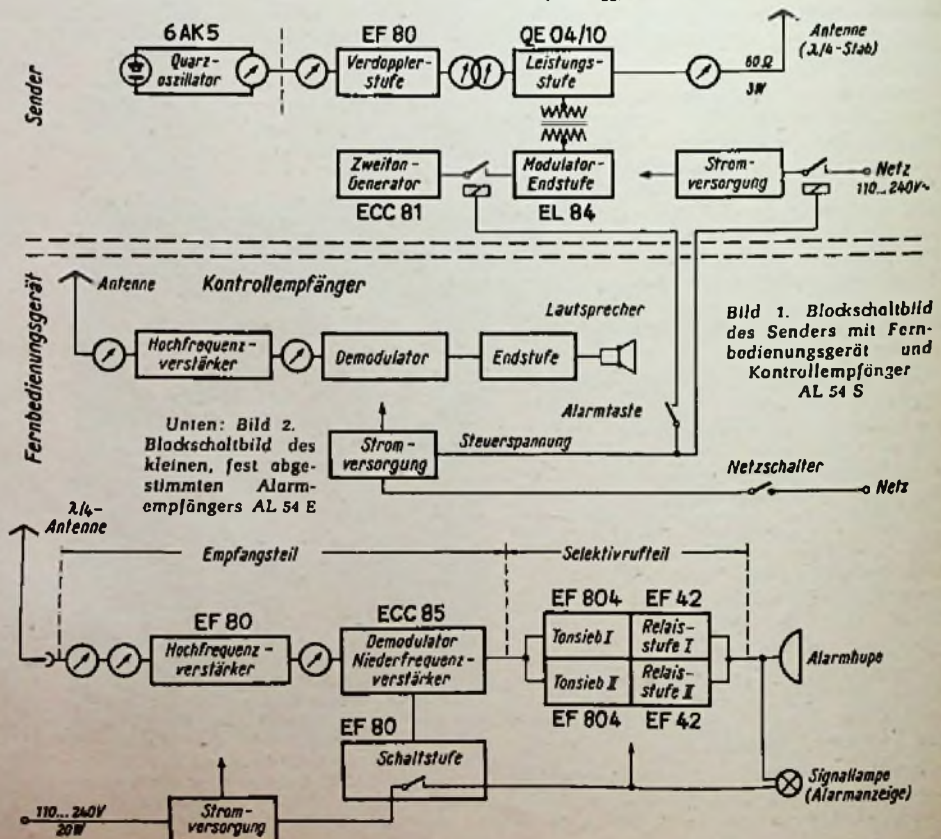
Sender

6AK5

Quarzoszillator

EF 80

Verdopplerstufe

QE 04/10

Leistungsstufe

Antenne ($\lambda/4$-Stab)

60 Ω

3W

Zweiton-Generator

ECC 81

Modulator-Endstufe

EL 84

Stromversorgung

Netz 110...240V~

Fernbedienungsgerät

Antenne

Kontrollempfänger

Lautsprecher

Hochfrequenzverstärker

Demodulator

Endstufe

Bild 1. Blockschaltbild des Senders mit Fernbedienungsgerät und Kontrollempfänger AL 54 S

Alarmtaste

Unten: Bild 2. Blockschaltbild des kleinen, fest abgestimmten Alarmempfängers AL 54 E

Stromversorgung

Steuerspannung

Netzschalter

Netz

$\lambda/4$-Antenne

Empfangsteil

Selektivrufteil

EF 80

Hochfrequenzverstärker

ECC 85

Demodulator Niederfrequenzverstärker

EF 804

EF 42

Tonsieb I

Relaisstufe I

Tonsieb II

Relaisstufe II

EF 804

EF 42

Alarmhupe

EF 80

Schaltstufe

Signallampe (Alarmanzeige)

110...240V

20W

Stromversorgung